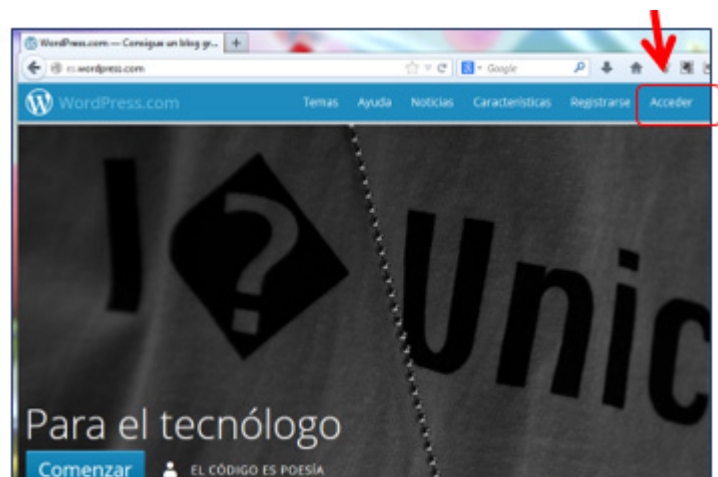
WordPress.com — Consigue un blog gr...

es.wordpress.com

Google

WordPress.com

Temas

Ayuda

Noticias

Características

Registrarse

Acceder

I ? Unic

Para el tecnólogo

Comenzar

EL CÓDIGO ES POESÍA